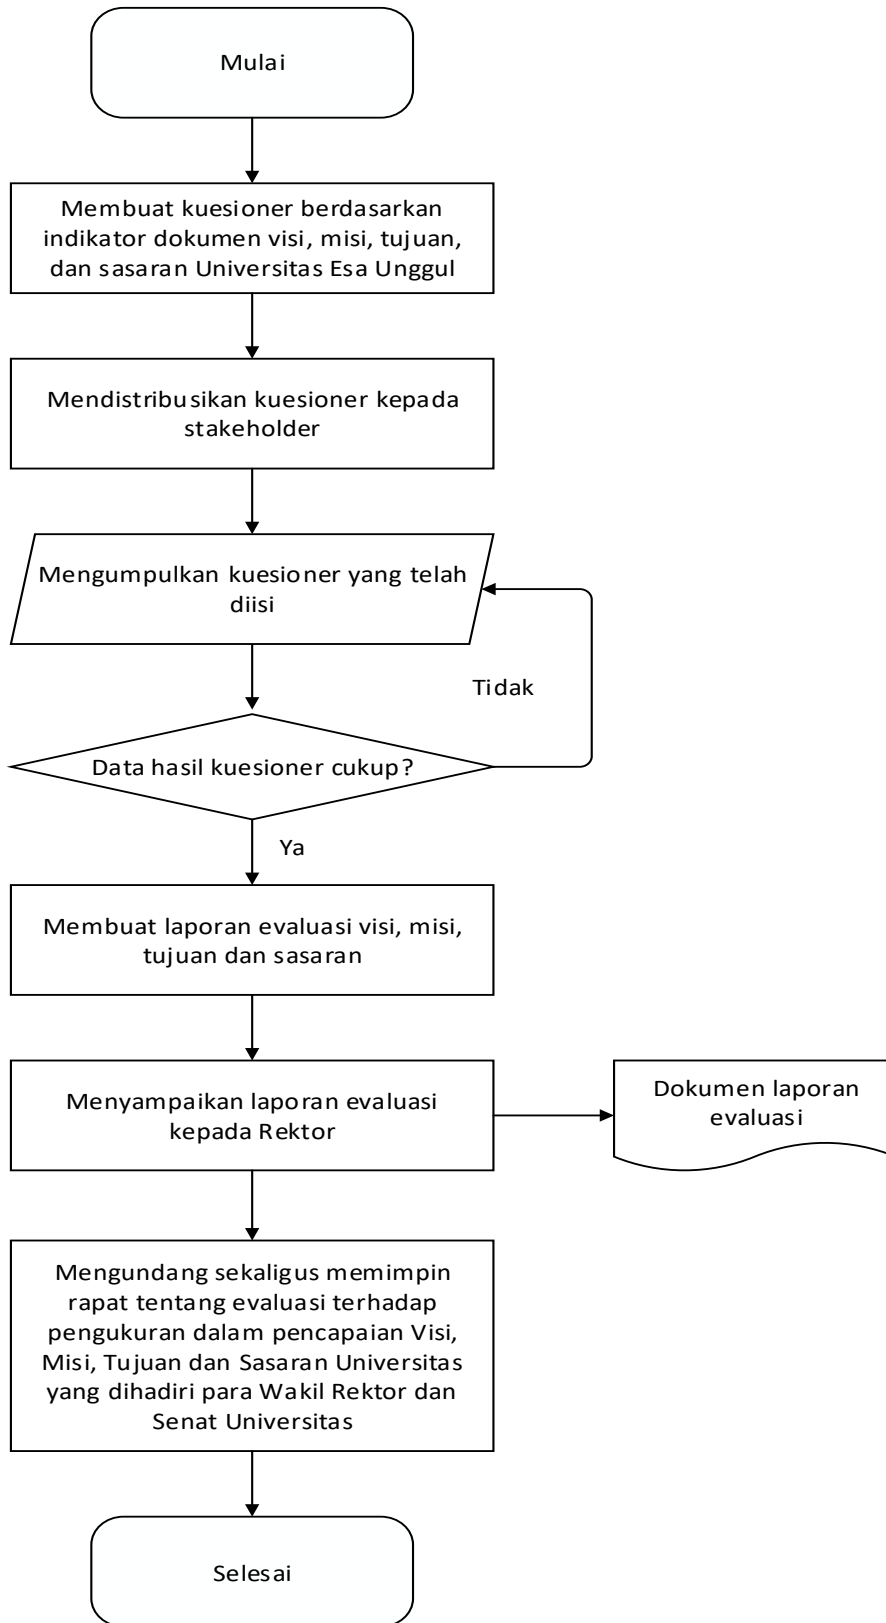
Mulai

Membuat kuesioner berdasarkan indikator dokumen visi, misi, tujuan, dan sasaran Universitas Esa Unggul

Mendistribusikan kuesioner kepada stakeholder

Mengumpulkan kuesioner yang telah diisi

Tidak

Data hasil kuesioner cukup?

Ya

Membuat laporan evaluasi visi, misi, tujuan dan sasaran

Menyampaikan laporan evaluasi kepada Rektor

Dokumen laporan evaluasi

Mengundang sekaligus memimpin rapat tentang evaluasi terhadap pengukuran dalam pencapaian Visi, Misi, Tujuan dan Sasaran Universitas yang dihadiri para Wakil Rektor dan Senat Universitas

Selesai